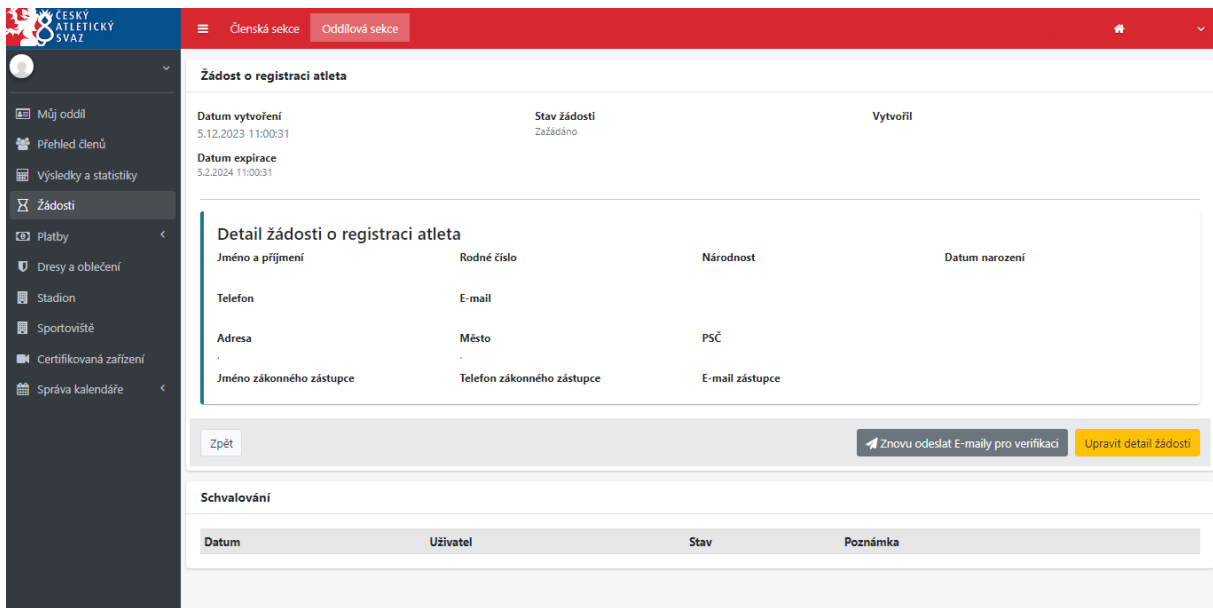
ČESKÝ ATLETICKÝ SVAZ

Členská sekce Oddílová sekce

Můj oddíl
Přehled členů
Výsledky a statistiky
Žádosti
Platby
Dresy a oblečení
Stadion
Sportoviště
Certifikovaná zařízení
Správa kalendáře

Žádost o registraci atleta

Datum vytvoření
5.12.2023 11:00:31

Stav žádosti
Zažádáno

Vytvořil

Datum expirace
5.2.2024 11:00:31

Detail žádosti o registraci atleta

Jméno a příjmení

Rodné číslo

Národnost

Datum narození

Telefon

E-mail

Adresa
.

Město
.

PSČ

Jméno zákonného zástupce

Telefon zákonného zástupce

E-mail zástupce

Zpět

Znovu odeslat E-maily pro verifikaci

Upravit detail žádosti

Schvalování

| Datum | Uživatel | Stav | Poznámka |
|---|---|---|---|